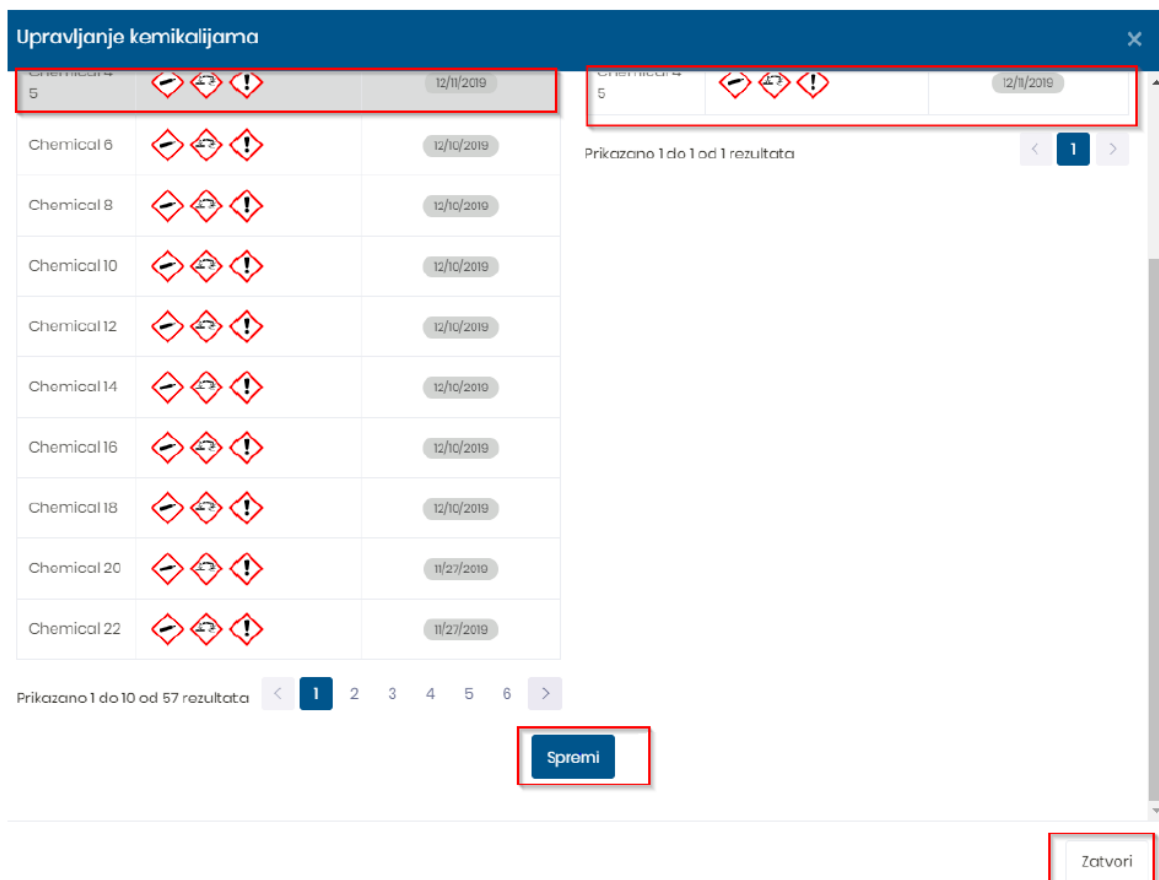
Upravljanje kemikalijama

×

| Chemical 4 5 | | 12/11/2019 |
|---|---|---|
| Chemical 6 | | 12/10/2019 |
| Chemical 8 | | 12/10/2019 |
| Chemical 10 | | 12/10/2019 |
| Chemical 12 | | 12/10/2019 |
| Chemical 14 | | 12/10/2019 |
| Chemical 16 | | 12/10/2019 |
| Chemical 18 | | 12/10/2019 |
| Chemical 20 | | 11/27/2019 |
| Chemical 22 | | 11/27/2019 |

Prikazano 1 do 10 od 57 rezultata ‹ 1 2 3 4 5 6 ›

| Chemical 4 5 | | 12/11/2019 |
|---|---|---|

Prikazano 1 do 1 od 1 rezultata ‹ 1 ›

Spremi

Zatvori